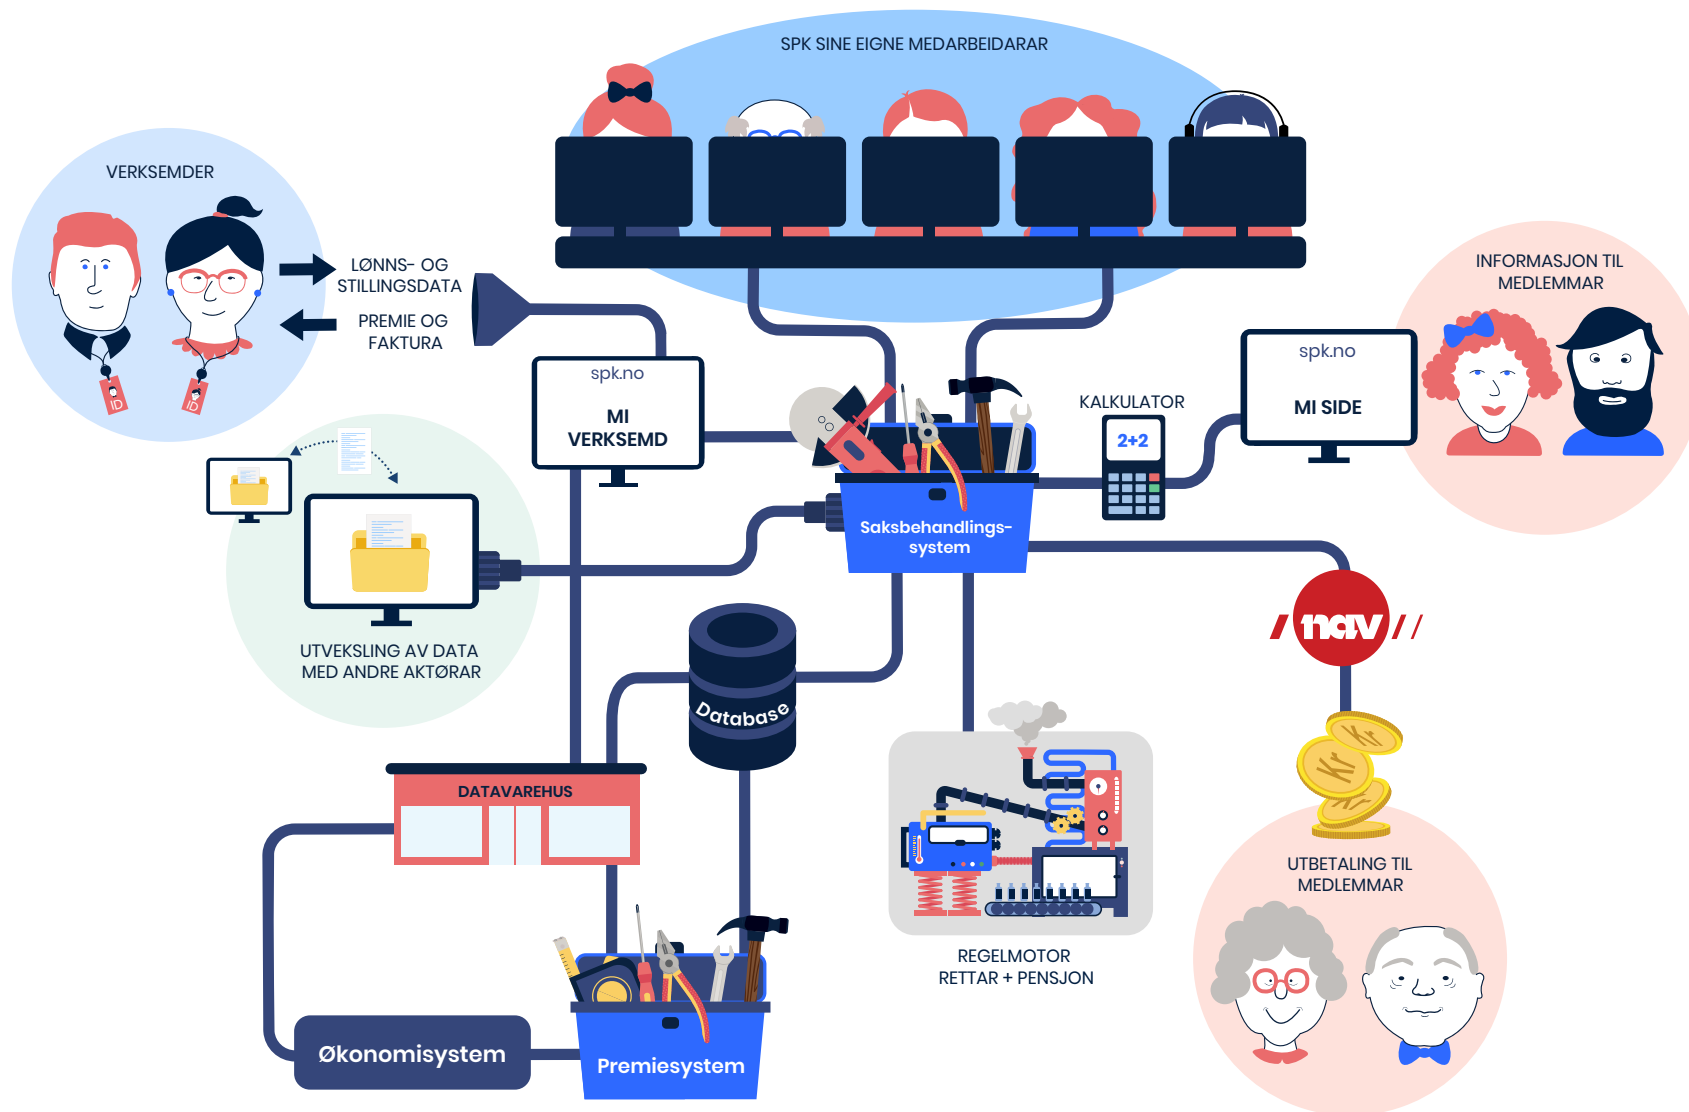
SPK SINE EIGNE MEDARBEIDARAR

VERKSEMDER

ID

ID

LØNNS- OG STILLINGSDATA

PREMIE OG FAKTURA

spk.no

MI VERKSEMD

INFORMASJON TIL MEDLEMMAR

spk.no

MI SIDE

KALKULATOR

2+2

Saksbehandlings-system

UTVEKSLING AV DATA MED ANDRE AKTØRAR

nav

Database

DATAVAREHUS

REGELMOTOR RETTAR + PENSJON

UTBETALING TIL MEDLEMMAR

Økonomisystem

Premiesystem